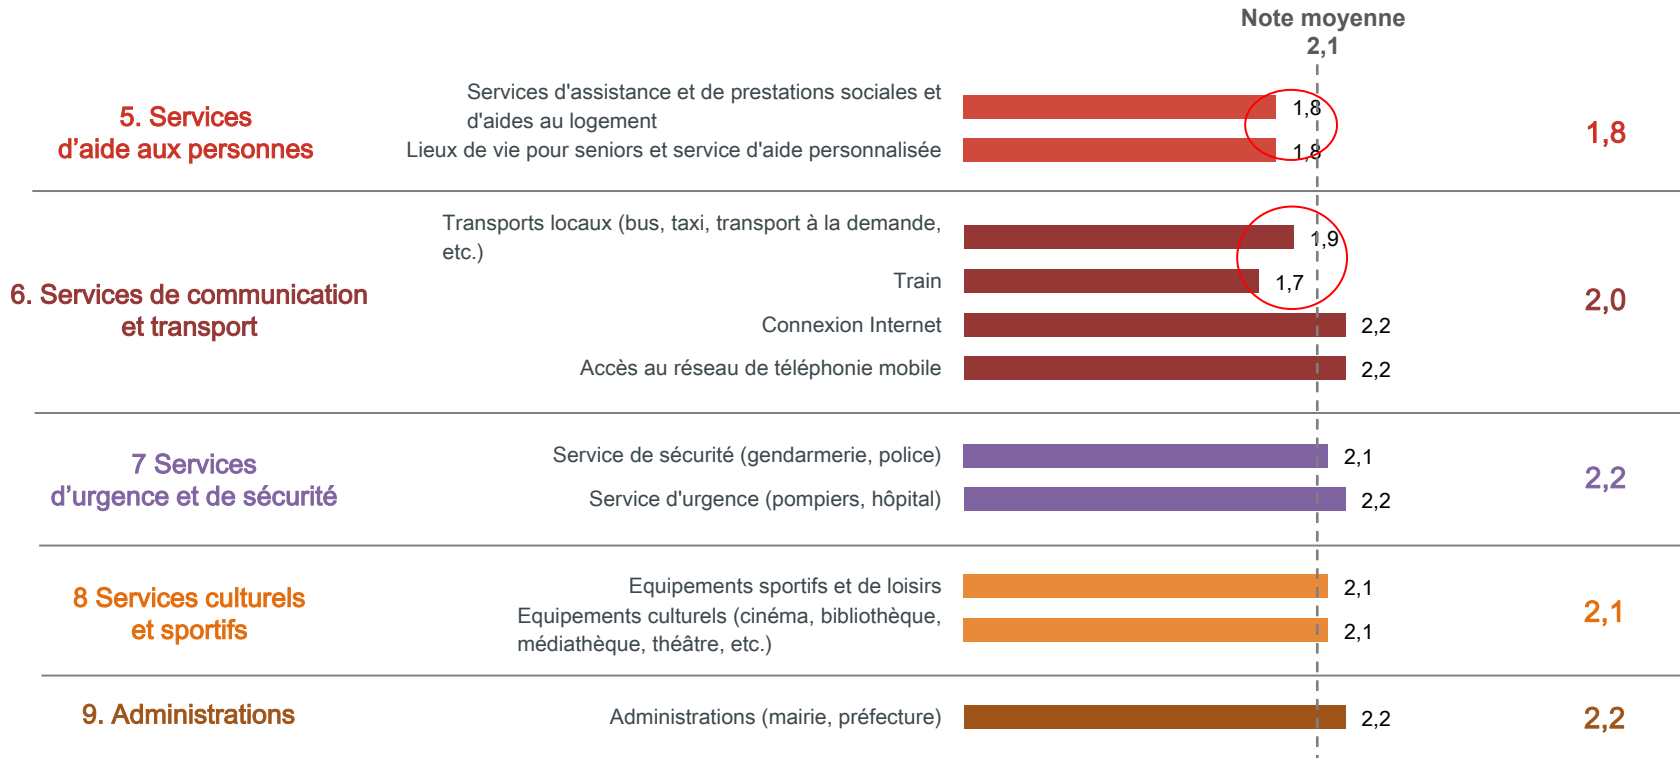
Note moyenne
2,1

5. Services d'aide aux personnes

Services d'assistance et de prestations sociales et d'aides au logement 1,8

Lieux de vie pour seniors et service d'aide personnalisée 1,8

1,8

6. Services de communication et transport

Transports locaux (bus, taxi, transport à la demande, etc.) 1,9

Train 1,7

Connexion Internet 2,2

Accès au réseau de téléphonie mobile 2,2

2,0

7 Services d'urgence et de sécurité

Service de sécurité (gendarmerie, police) 2,1

Service d'urgence (pompiers, hôpital) 2,2

2,2

8 Services culturels et sportifs

Equipements sportifs et de loisirs 2,1

Equipements culturels (cinéma, bibliothèque, médiathèque, théâtre, etc.) 2,1

2,1

9. Administrations

Administrations (mairie, préfecture) 2,2

2,2